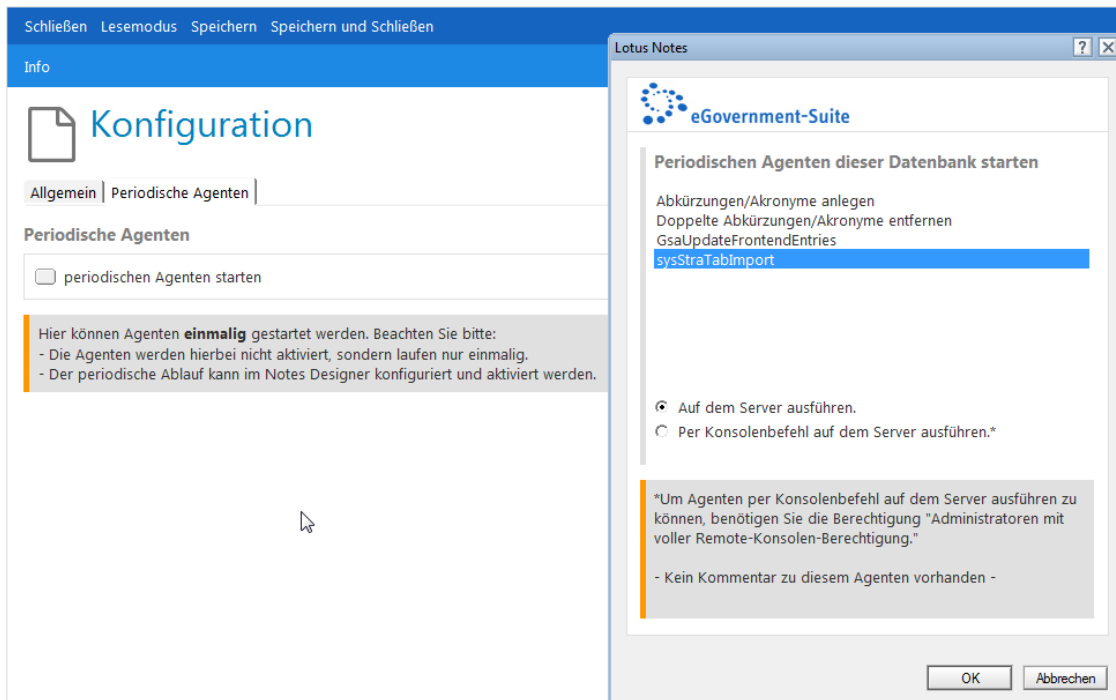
Schließen Lesemodus Speichern Speichern und Schließen

Info

Konfiguration

Allgemein | Periodische Agenten

Periodische Agenten

periodischen Agenten starten

Hier können Agenten **einmalig** gestartet werden. Beachten Sie bitte:
- Die Agenten werden hierbei nicht aktiviert, sondern laufen nur einmalig.
- Der periodische Ablauf kann im Notes Designer konfiguriert und aktiviert werden.

Lotus Notes

eGovernment-Suite

Periodischen Agenten dieser Datenbank starten

Abkürzungen/Akronyme anlegen
Doppelte Abkürzungen/Akronyme entfernen
GsaUpdateFrontendEntries
sysStraTabImport

Auf dem Server ausführen.
Per Konsolenbefehl auf dem Server ausführen.*

*Um Agenten per Konsolenbefehl auf dem Server ausführen zu können, benötigen Sie die Berechtigung "Administratoren mit voller Remote-Konsolen-Berechtigung."

- Kein Kommentar zu diesem Agenten vorhanden -

OK Abbrechen